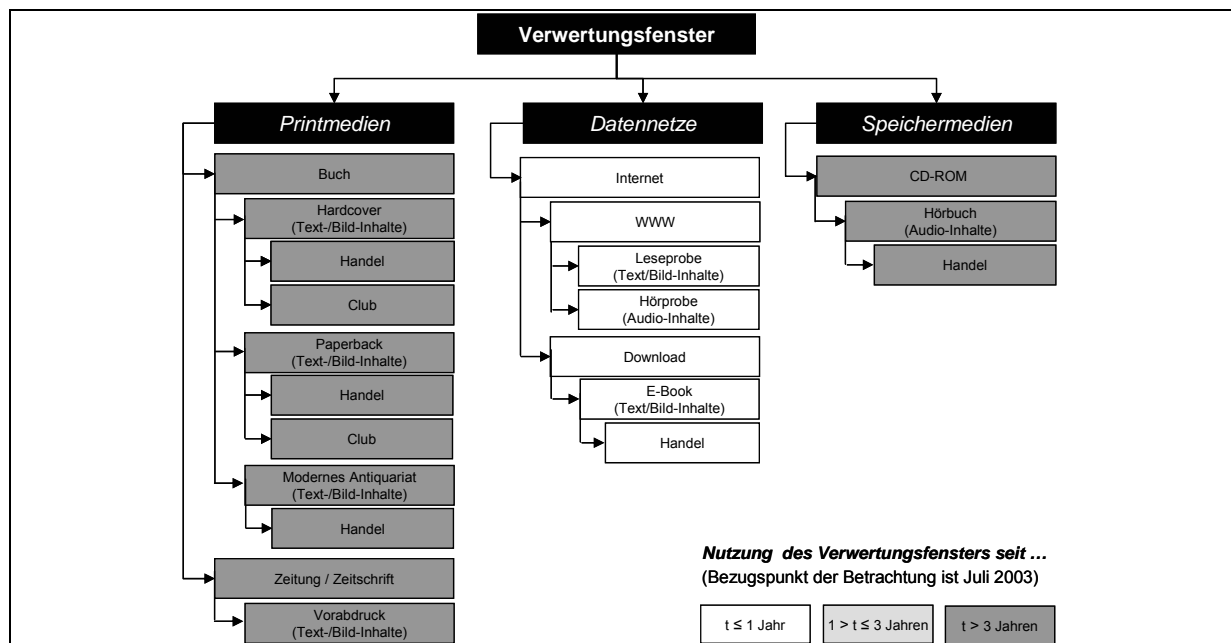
Verwertungsfenster

Printmedien

Buch

Hardcover (Text-/Bild-Inhalte)

Handel

Club

Paperback (Text-/Bild-Inhalte)

Handel

Club

Modernes Antiquariat (Text-/Bild-Inhalte)

Handel

Zeitung / Zeitschrift

Vorabdruck (Text-/Bild-Inhalte)

Datennetze

Internet

WWW

Leseprobe (Text/Bild-Inhalte)

Hörprobe (Audio-Inhalte)

Download

E-Book (Text/Bild-Inhalte)

Handel

Speichermedien

CD-ROM

Hörbuch (Audio-Inhalte)

Handel

Nutzung des Verwertungsfensters seit …
(Bezugspunkt der Betrachtung ist Juli 2003)

$t \leq 1$ Jahr

$1 > t \leq 3$ Jahren

$t > 3$ Jahren